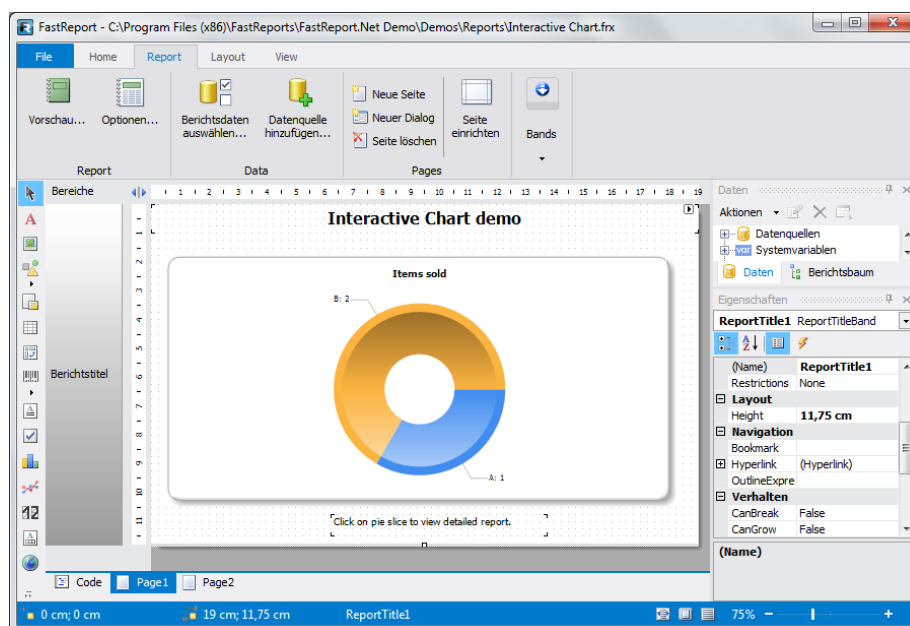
FastReport - C:\Program Files (x86)\FastReports\FastReport.Net Demo\Demos\Reports\Interactive Chart.frx

File Home Report Layout View

Vorschau... Optionen...
Report

Berichtsdaten auswählen... Datenquelle hinzufügen...
Data

Neue Seite
Neuer Dialog
Seite löschen
Pages

Seite einrichten

Bands

Bereiche

1 2 3 4 5 6 7 8 9 10 11 12 13 14 15 16 17 18 19

Berichtstitel

Interactive Chart demo

Items sold

B: 2

A: 1

Click on pie slice to view detailed report.

Code Page1 Page2

Daten

Aktionen

Datenquellen
Systemvariablen

Daten Berichtsbaum

Eigenschaften

ReportTitle1 ReportTitleBand

| | |
|---|---|
| (Name) | ReportTitle1 |
| Restrictions | None |
| Layout | |
| Height | 11,75 cm |
| Navigation | |
| Bookmark | |
| Hyperlink | (Hyperlink) |
| OutlineExpre | |
| Verhalten | |
| CanBreak | False |
| CanGrow | False |

(Name)

0 cm; 0 cm 19 cm; 11,75 cm ReportTitle1 75%